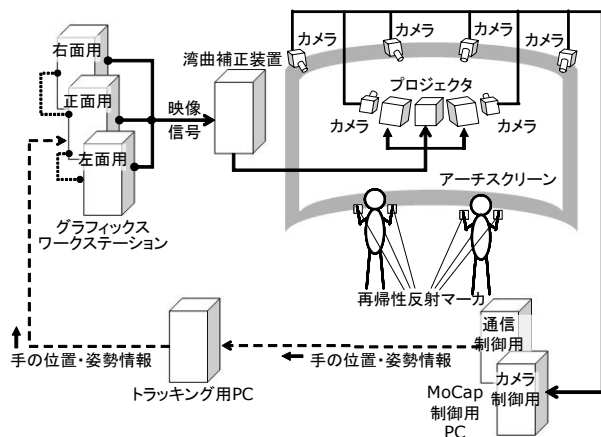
右面用
正面用
左面用
グラフィックス
ワークステーション
映像
信号
湾曲補正装置
カメラ
カメラ
カメラ
カメラ
カメラ
カメラ
プロジェクタ
アーチスクリーン
再帰性反射マーカ
通信
制御用
カメラ
制御用
MoCap
制御用
PC
手の位置・姿勢情報
手の位置・姿勢情報
トラッキング用PC